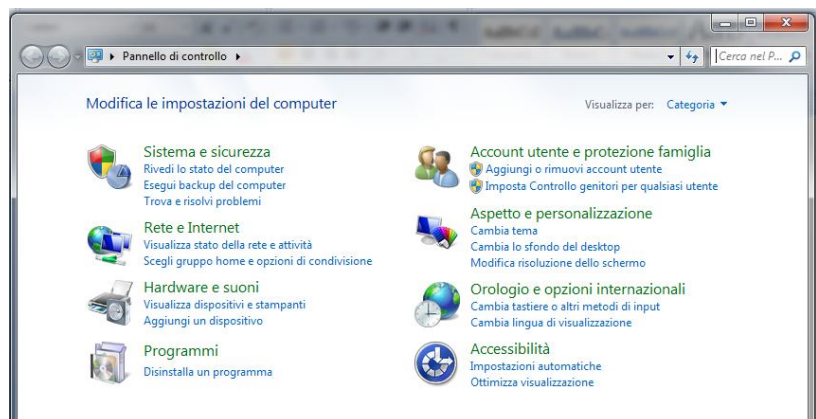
Pannello di controllo ▸

Cerca nel P...

Modifica le impostazioni del computer

Visualizza per: Categoria ▾

Sistema e sicurezza
Rivedi lo stato del computer
Esegui backup del computer
Trova e risolvi problemi

Rete e Internet
Visualizza stato della rete e attività
Scegli gruppo home e opzioni di condivisione

Hardware e suoni
Visualizza dispositivi e stampanti
Aggiungi un dispositivo

Programmi
Disinstalla un programma

Account utente e protezione famiglia
Aggiungi o rimuovi account utente
Imposta Controllo genitori per qualsiasi utente

Aspetto e personalizzazione
Cambia tema
Cambia lo sfondo del desktop
Modifica risoluzione dello schermo

Orologio e opzioni internazionali
Cambia tastiere o altri metodi di input
Cambia lingua di visualizzazione

Accessibilità
Impostazioni automatiche
Ottimizza visualizzazione